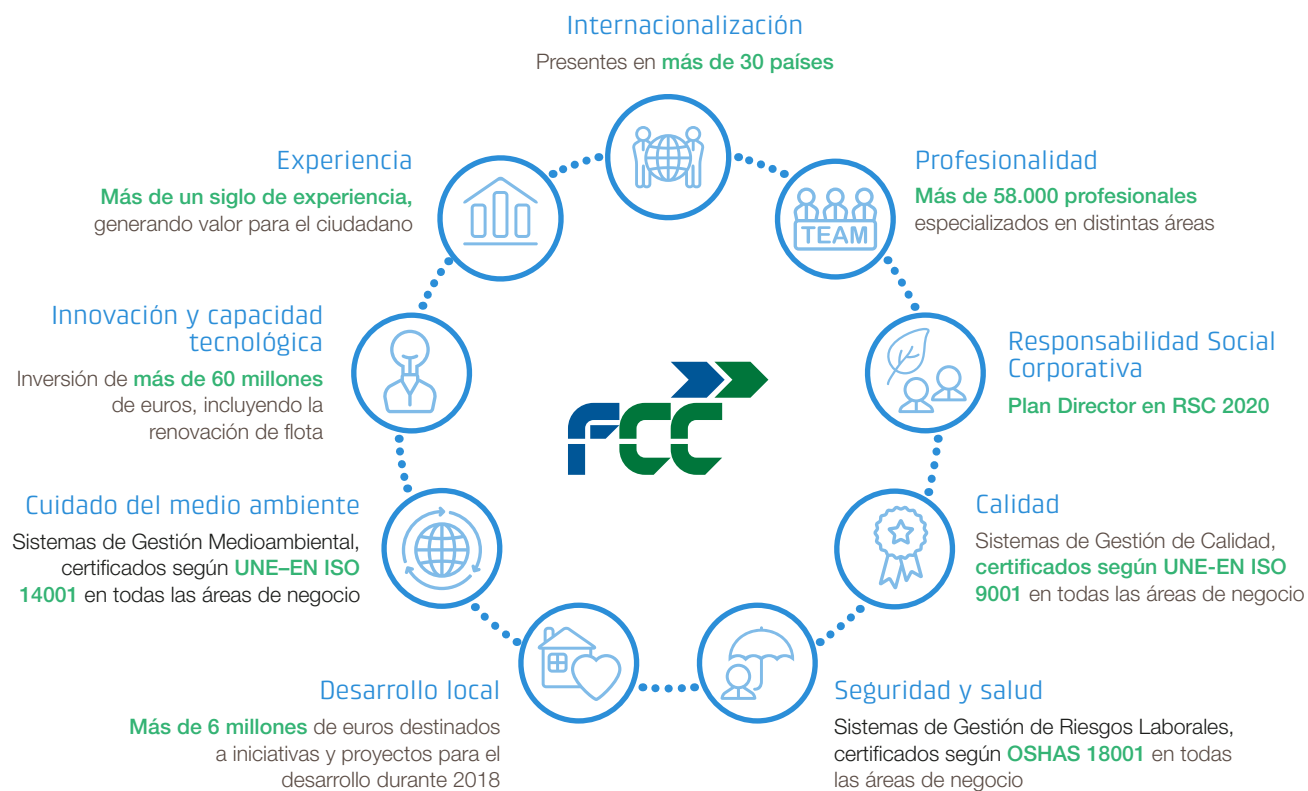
Internacionalización
Presentes en más de 30 países

Experiencia
Más de un siglo de experiencia, generando valor para el ciudadano

Profesionalidad
Más de 58.000 profesionales especializados en distintas áreas

TEAM

Innovación y capacidad tecnológica
Inversión de más de 60 millones de euros, incluyendo la renovación de flota

Responsabilidad Social Corporativa
Plan Director en RSC 2020

FCC

Cuidado del medio ambiente
Sistemas de Gestión Medioambiental, certificados según UNE–EN ISO 14001 en todas las áreas de negocio

Calidad
Sistemas de Gestión de Calidad, certificados según UNE-EN ISO 9001 en todas las áreas de negocio

Desarrollo local
Más de 6 millones de euros destinados a iniciativas y proyectos para el desarrollo durante 2018

Seguridad y salud
Sistemas de Gestión de Riesgos Laborales, certificados según OSHAS 18001 en todas las áreas de negocio